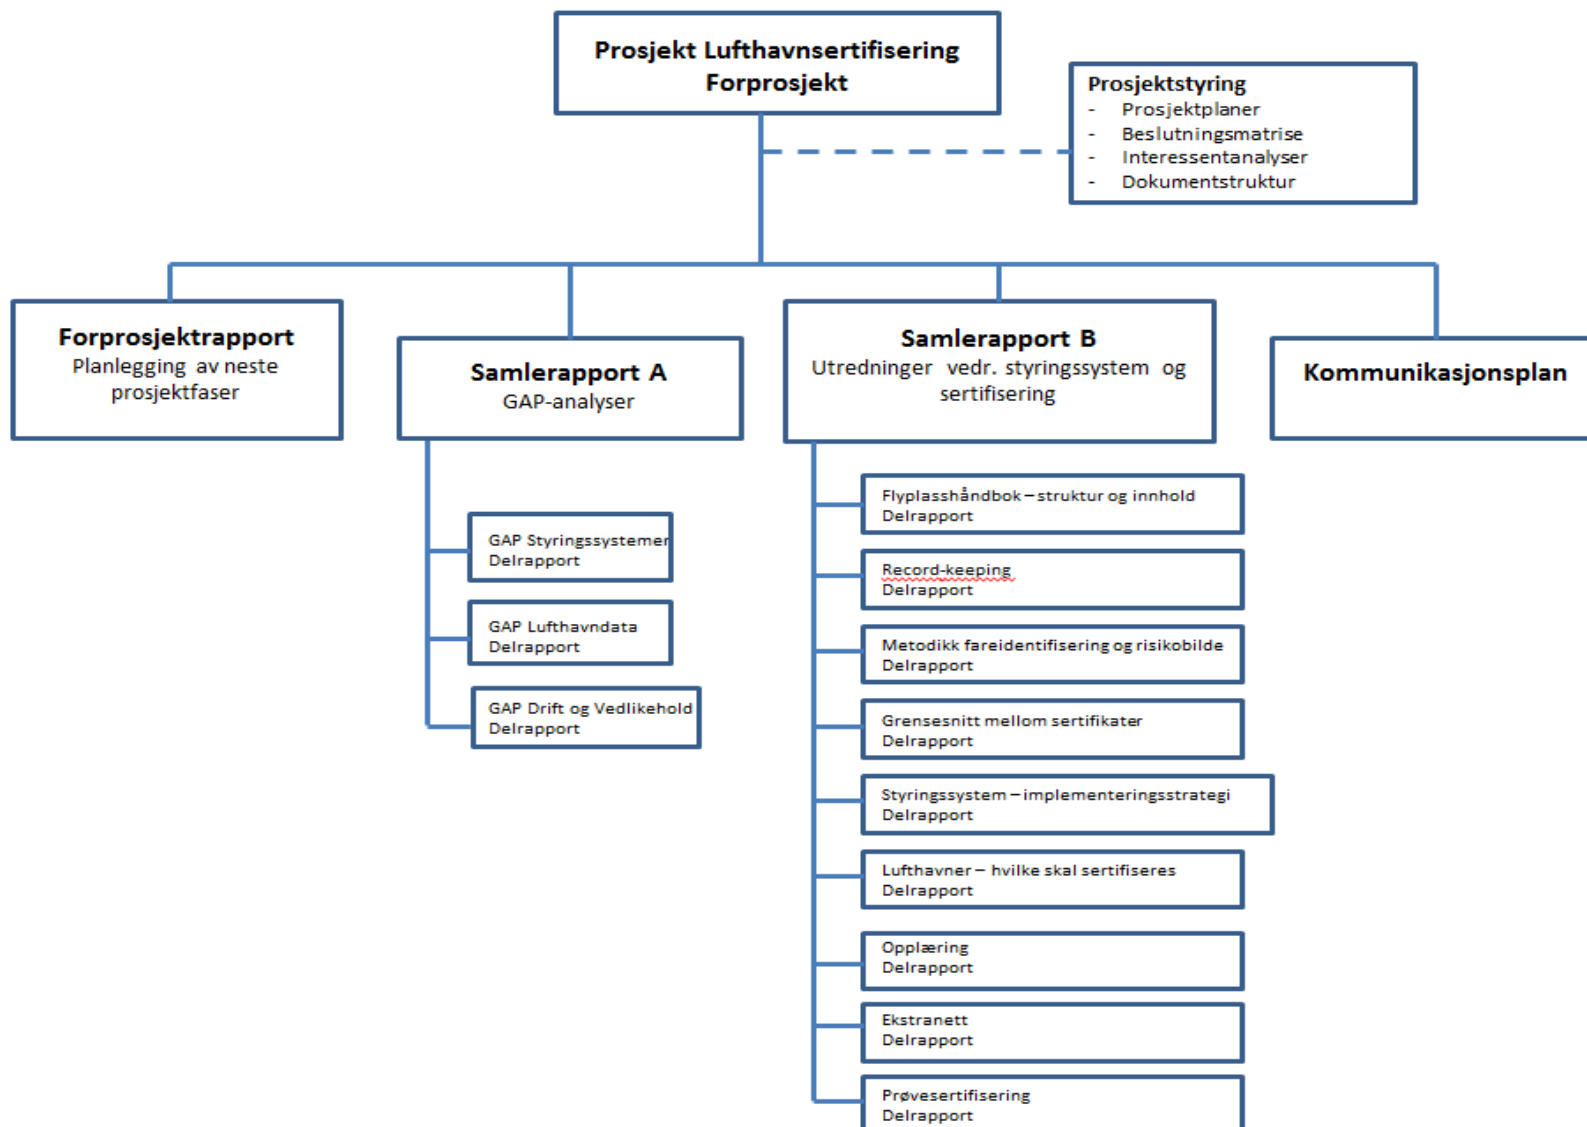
Prosjekt Lufthavnsertifisering
Forprosjekt

Prosjektstyring
- Prosjektplaner
- Beslutningsmatrise
- Interessentanalyser
- Dokumentstruktur

Forprosjektrapport
Planlegging av neste prosjektfaser

Samlerapport A
GAP-analyser

Samlerapport B
Utredninger vedr. styringssystem og sertifisering

Kommunikasjonsplan

GAP Styringssystemer
Delrapport

GAP Lufthavndata
Delrapport

GAP Drift og Vedlikehold
Delrapport

Flyplasshåndbok – struktur og innhold
Delrapport

Record-keeping
Delrapport

Metodikk fareidentifisering og risikobilde
Delrapport

Grensesnitt mellom sertifikater
Delrapport

Styringssystem – implementeringsstrategi
Delrapport

Lufthavner – hvilke skal sertifiseres
Delrapport

Opplæring
Delrapport

Ekstranett
Delrapport

Prøvesertifisering
Delrapport